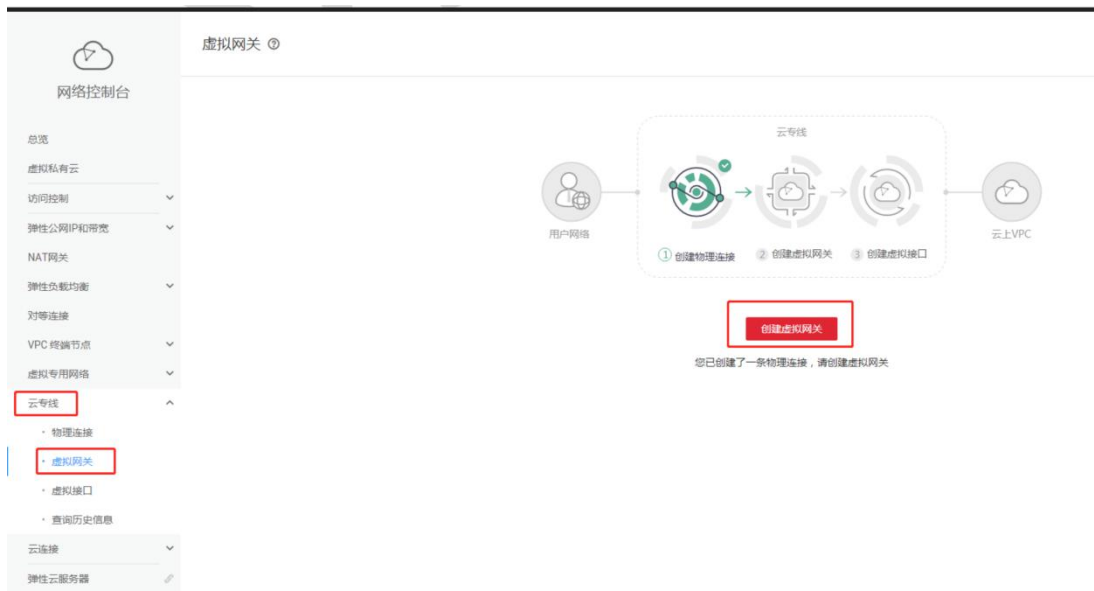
网络控制台

总览
虚拟私有云
访问控制
弹性公网IP和带宽
NAT网关
弹性负载均衡
对等连接
VPC 终端节点
虚拟专用网络
云专线
物理连接
虚拟网关
虚拟接口
查询历史信息
云连接
弹性云服务器

虚拟网关

云专线

用户网络

① 创建物理连接 ② 创建虚拟网关 ③ 创建虚拟接口

云上VPC

创建虚拟网关

您已创建了一条物理连接，请创建虚拟网关